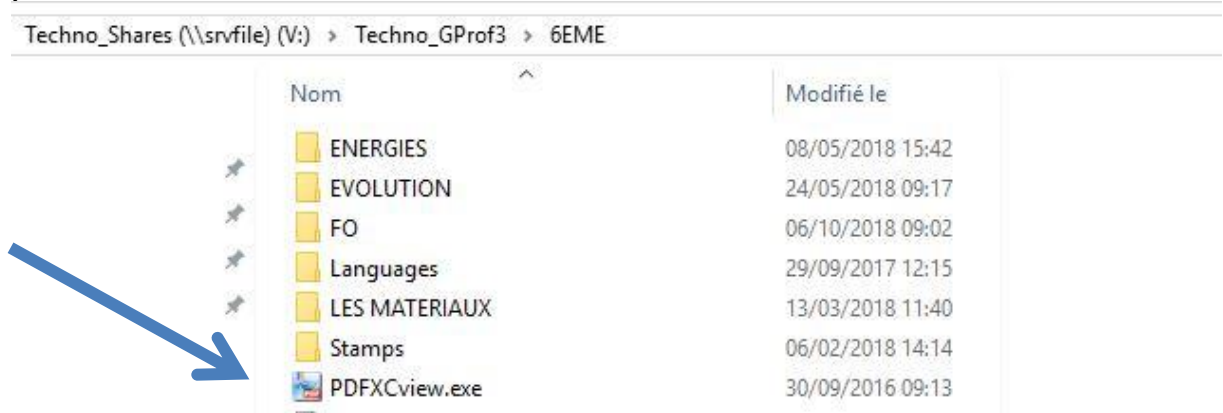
Techno_Shares (\\srvfile) (V:) › Techno_GProf3 › 6EME

| Nom | Modifié le |
|---|---|
| ENERGIES | 08/05/2018 15:42 |
| EVOLUTION | 24/05/2018 09:17 |
| FO | 06/10/2018 09:02 |
| Languages | 29/09/2017 12:15 |
| LES MATERIAUX | 13/03/2018 11:40 |
| Stamps | 06/02/2018 14:14 |
| PDFXCview.exe | 30/09/2016 09:13 |